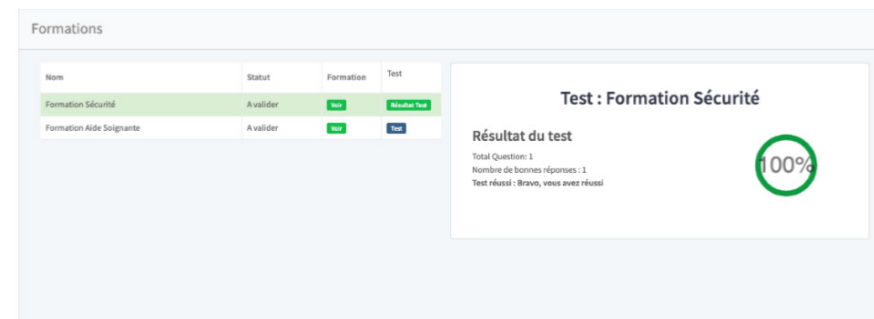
Formations

| Nom | Statut | Formation | Test |
|---|---|---|---|
| Formation Sécurité | A valider | Voir | Résultat Test |
| Formation Aide Soignante | A valider | Voir | Test |

Test : Formation Sécurité

Résultat du test

Total Question: 1
Nombre de bonnes réponses : 1
Test réussi : Bravo, vous avez réussi

100%